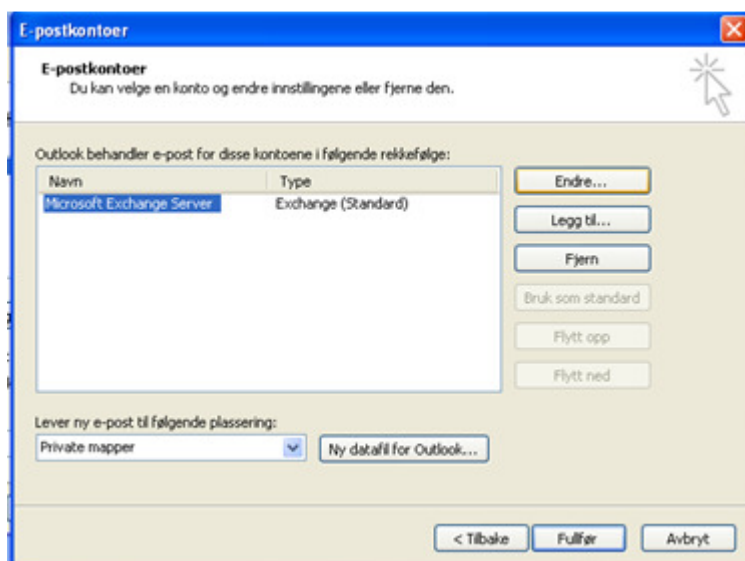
E-postkontoer

E-postkontoer
Du kan velge en konto og endre innstillingene eller fjerne den.

Outlook behandler e-post for disse kontoene i følgende rekkefølge:

| Navn | Type |
|---|---|
| Microsoft Exchange Server | Exchange (Standard) |

Endre...
Legg til...
Fjern
Bruk som standard
Flytt opp
Flytt ned

Lever ny e-post til følgende plassering:
Private mapper
Ny datafil for Outlook...

< Tilbake
Fullfør
Avbryt